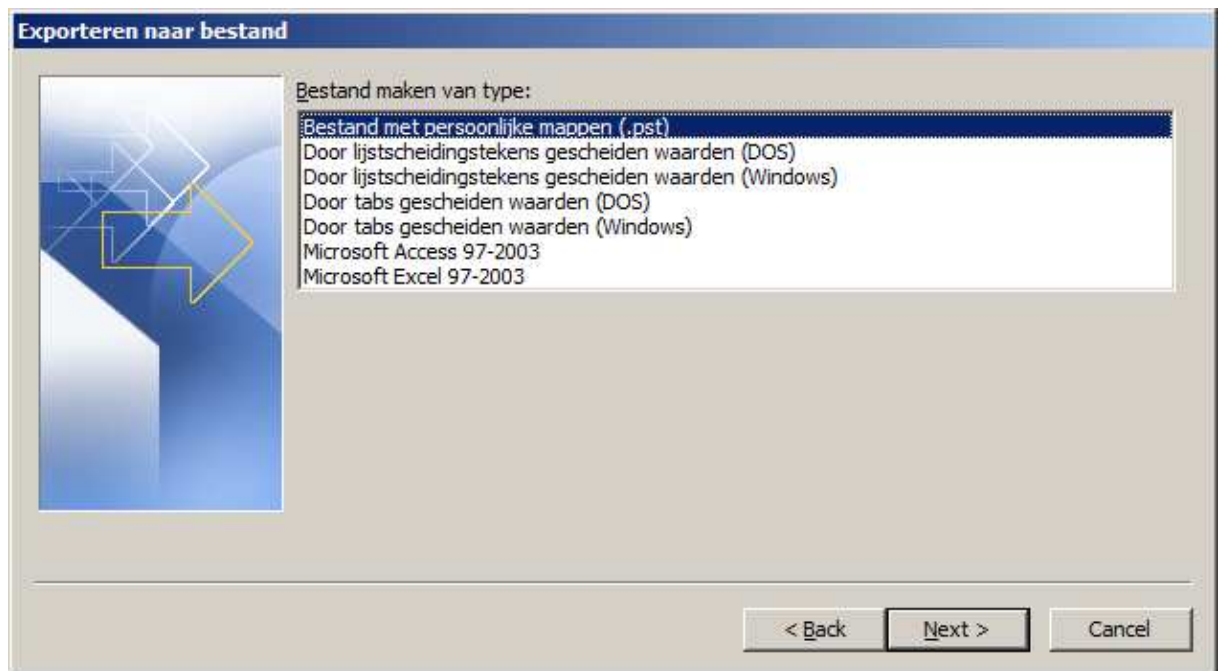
Exporteren naar bestand

Bestand maken van type:

Bestand met persoonlijke mappen (.pst)
Door lijstscheidingstekens gescheiden waarden (DOS)
Door lijstscheidingstekens gescheiden waarden (Windows)
Door tabs gescheiden waarden (DOS)
Door tabs gescheiden waarden (Windows)
Microsoft Access 97-2003
Microsoft Excel 97-2003

< Back
Next >
Cancel